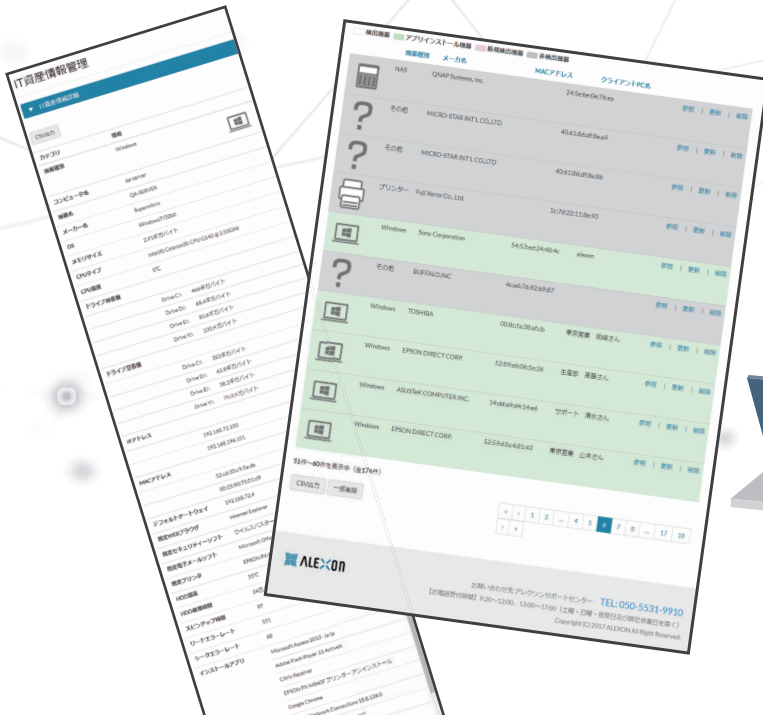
IT資産情報管理

IT資産情報詳細

CSV出力

カテゴリ　情報
機器種別　Windows
コンピュータ名　qa-server
機器名　QA-SERVER
メーカー名　Supermicro
OS　Windows7/2008
メモリサイズ　2.93ギガバイト
CPUタイプ　Intel(R) Celeron(R) CPU G540 @ 2.50GHz
CPU温度　0℃
ドライブ容量　Drive C:　466ギガバイト
Drive D:　48.4ギガバイト
Drive E:　80.6ギガバイト
Drive H:　100.6ギガバイト
ドライブ空容量　Drive C:　353ギガバイト
Drive D:　42.6ギガバイト
Drive E:　38.3ギガバイト
Drive H:　70.5ギガバイト
IPアドレス　192.168.73.100
192.168.196.101
MACアドレス　52:a8:33:e9:5e:db
00:15:5D:75:01:09
デフォルトゲートウェイ　192.168.73.4
既定WEBブラウザ　Internet Explorer
既定セキュリティーソフト　ウイルスバスター
既定電子メールソフト　Microsoft Office
既定プリンタ　EPSON PX
HDD温度　33℃
HDD稼働時間　24
スピンアップ時間　97
リードエラーレート　101
シークエラーレート　68
インストールアプリ　Microsoft Access 2013 - ja-jp
Adobe Flash Player 32 ActiveX
Citrix Receiver
EPSON PX-M860F プリンターアンインストール
Google Chrome
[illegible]

検出機器　アプリインストール機器　新規検出機器　非検出機器

機器種別　メーカ名　MACアドレス　クライアントPC名

NAS　QNAP Systems, Inc.　24:5e:be:0e:76:ea
その他　MICRO-STAR INT'L CO.,LTD　40:61:86:d9:8e:a9　参照 | 更新 | 削除
その他　MICRO-STAR INT'L CO.,LTD　40:61:86:d9:8e:8b　参照 | 更新 | 削除
プリンター　Fuji Xerox Co., Ltd.　1c:7d:22:11:8e:93　参照 | 更新 | 削除
Windows　Sony Corporation　54:53:ed:24:48:4c　alexon　参照 | 更新 | 削除
その他　BUFFALO.INC　4c:e6:76:92:b9:87　参照 | 更新 | 削除
Windows　TOSHIBA　00:8c:fa:38:af:cb　東京営業　岡崎さん　参照 | 更新 | 削除
Windows　EPSON DIRECT CORP.　52:89:eb:06:5e:26　主席部　高藤さん　参照 | 更新 | 削除
Windows　ASUSTeK COMPUTER INC.　14:dd:a9:d4:14:e6　サポート　清水さん　参照 | 更新 | 削除
Windows　EPSON DIRECT CORP.　52:59:63:c4:81:43　東京営業　山本さん　参照 | 更新 | 削除

51件〜60件を表示中（全176件）
CSV出力　一括削除

« ‹ 1 2 ... 4 5 6 7 8 ... 17 18 › »

ALEXON

お問い合わせ先 アレクソンサポートセンター　TEL:050-5531-9910
【お電話受付時間】9:20〜12:00、13:00〜17:00（土曜・日曜・祝祭日及び弊社休業日を除く）
Copyright (C) 2017 ALEXON All Right Reserved.